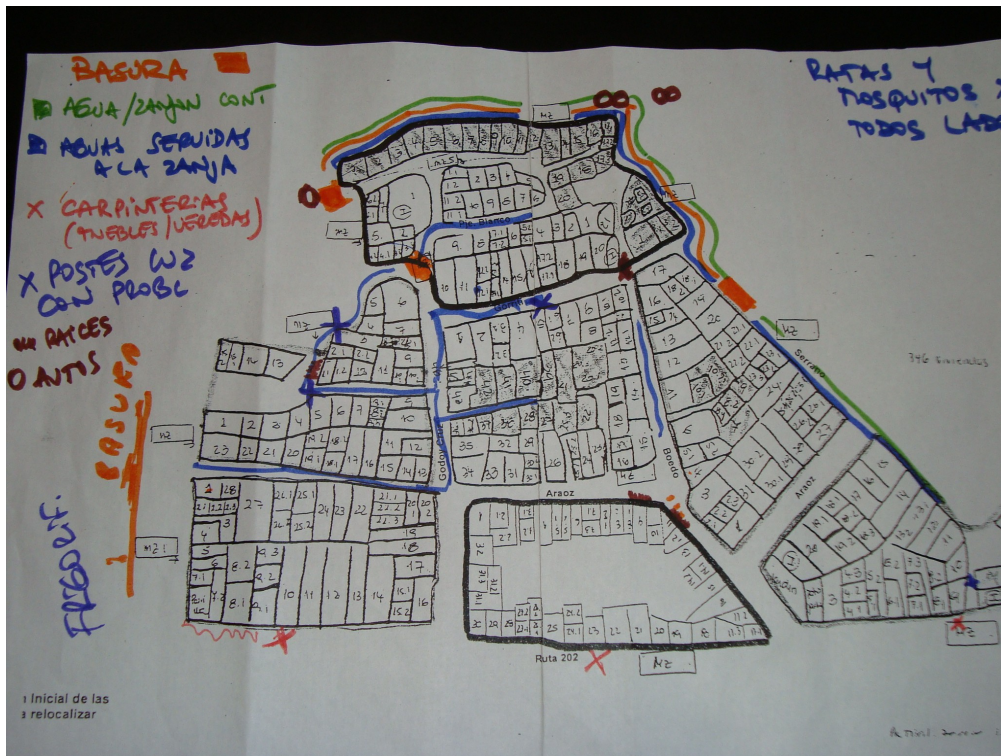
BASURA
AGUA/ZANJAN CONT
AGUAS SERVIDAS A LA ZANJA
X CARPINTERIAS (MUEBLES/VEREDAS)
X POSTES LUZ CON PROBL
RAICES
O ANTIS
BASURA
FRIGORIF.
RATAS Y MOSQUITOS X TODOS LADOS
Mz
Mz
Mz
Mz
Mz
Mz
Mz
Mz
Mz
Pje. Blanco
Godoy Cruz
Boedo
Araoz
Araoz
Serrano
Ruta 202
346 viviendas
Inicial de las
a relocalizar
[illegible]